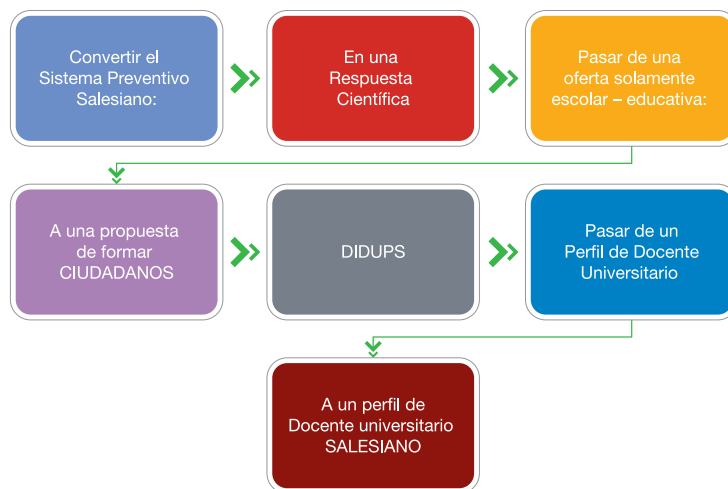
Convertir el Sistema Preventivo Salesiano:

En una Respuesta Científica

Pasar de una oferta solamente escolar – educativa:

A una propuesta de formar CIUDADANOS

DIDUPS

Pasar de un Perfil de Docente Universitario

A un perfil de Docente universitario SALESIANO